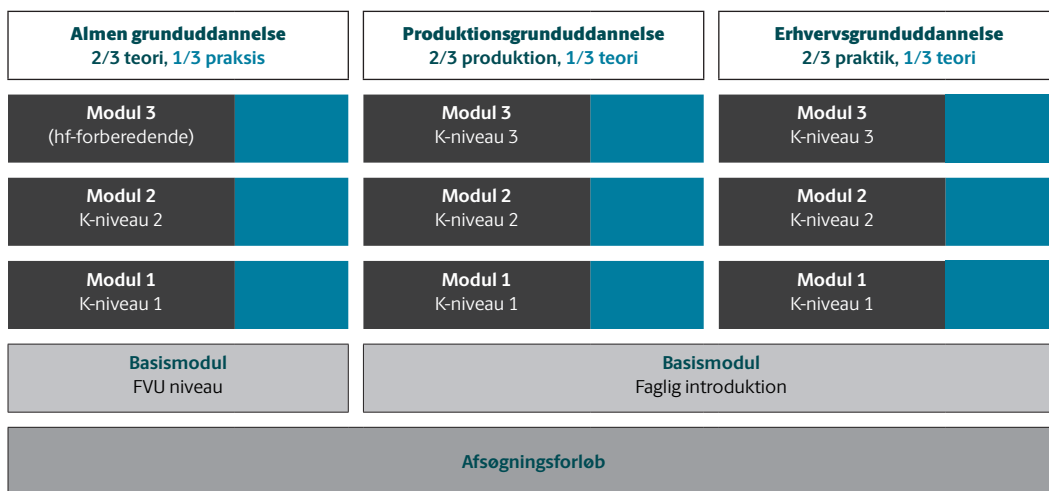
Almen grunduddannelse
2/3 teori, 1/3 praksis

Produktionsgrunduddannelse
2/3 produktion, 1/3 teori

Erhvervsgrunduddannelse
2/3 praktik, 1/3 teori

Modul 3
(hf-forberedende)

Modul 3
K-niveau 3

Modul 3
K-niveau 3

Modul 2
K-niveau 2

Modul 2
K-niveau 2

Modul 2
K-niveau 2

Modul 1
K-niveau 1

Modul 1
K-niveau 1

Modul 1
K-niveau 1

Basismodul
FVU niveau

Basismodul
Faglig introduktion

Afsøgningsforløb